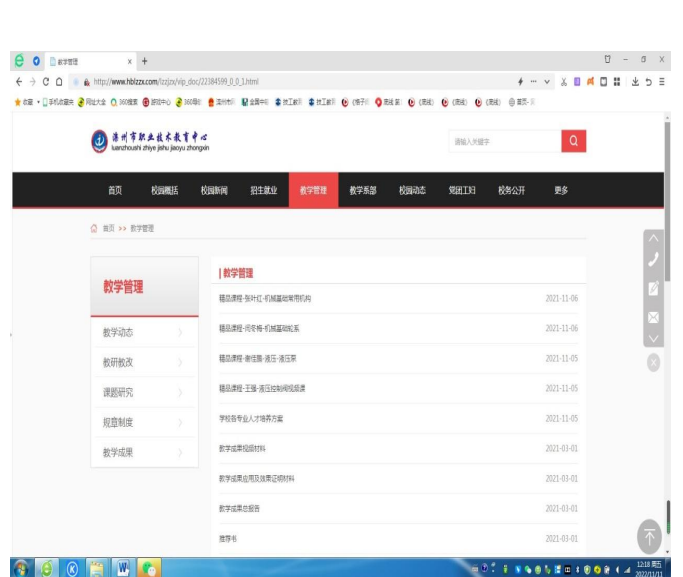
教学管理 × +

http://www.hblzzx.com/lzzjx/vip_doc/22384599_0_0_1.html

收藏 手机收藏夹 网址大全 360搜索 游戏中心 360导航

滦州市职业技术教育中心
luanzhoushi zhiye jishu jiaoyu zhongxin

请输入关键字

首页 校园概括 校园新闻 招生就业 教学管理 教学系部 校园动态 党团工妇 校务公开 更多

首页 >> 教学管理

教学管理

教学动态
教研教改
课题研究
规章制度
教学成果

| 教学管理

| 精品课程-张叶红-机械基础常用机构 | 2021-11-06 |
|---|---|
| 精品课程-闫冬梅-机械基础轮系 | 2021-11-06 |
| 精品课程-谢佳丽-液压-液压泵 | 2021-11-05 |
| 精品课程-王强-液压控制阀规课 | 2021-11-05 |
| 学校各专业人才培养方案 | 2021-11-05 |
| 教学成果视频材料 | 2021-03-01 |
| 教学成果应用及效果证明材料 | 2021-03-01 |
| 教学成果总报告 | 2021-03-01 |
| 推荐书 | 2021-03-01 |

12:18 周五
2022/11/11